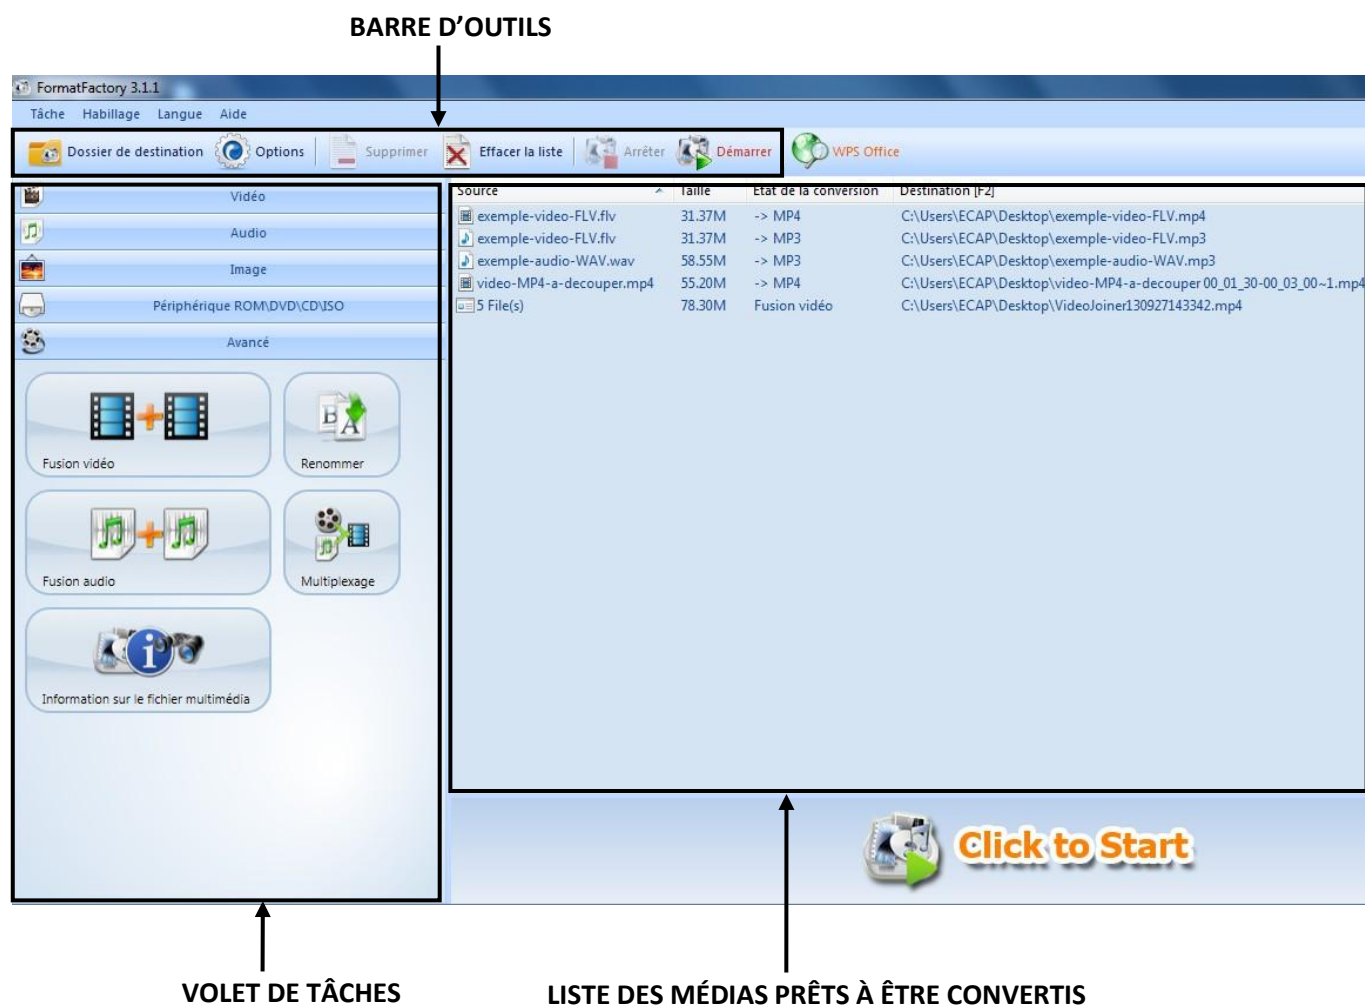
BARRE D'OUTILS

FormatFactory 3.1.1

Tâche Habillage Langue Aide

Dossier de destination Options Supprimer Effacer la liste Arrêter Démarrer WPS Office

Vidéo
Audio
Image
Périphérique ROM\DVD\CD\ISO
Avancé

Fusion vidéo
Renommer
Fusion audio
Multiplexage
Information sur le fichier multimédia

| Source | Taille | Etat de la conversion | Destination [F2] |
|---|---|---|---|
| exemple-video-FLV.flv | 31.37M | -> MP4 | C:\Users\ECAP\Desktop\exemple-video-FLV.mp4 |
| exemple-video-FLV.flv | 31.37M | -> MP3 | C:\Users\ECAP\Desktop\exemple-video-FLV.mp3 |
| exemple-audio-WAV.wav | 58.55M | -> MP3 | C:\Users\ECAP\Desktop\exemple-audio-WAV.mp3 |
| video-MP4-a-decouper.mp4 | 55.20M | -> MP4 | C:\Users\ECAP\Desktop\video-MP4-a-decouper 00_01_30-00_03_00~1.mp4 |
| 5 File(s) | 78.30M | Fusion vidéo | C:\Users\ECAP\Desktop\VideoJoiner130927143342.mp4 |

Click to Start

VOLET DE TÂCHES

LISTE DES MÉDIAS PRÊTS À ÊTRE CONVERTIS